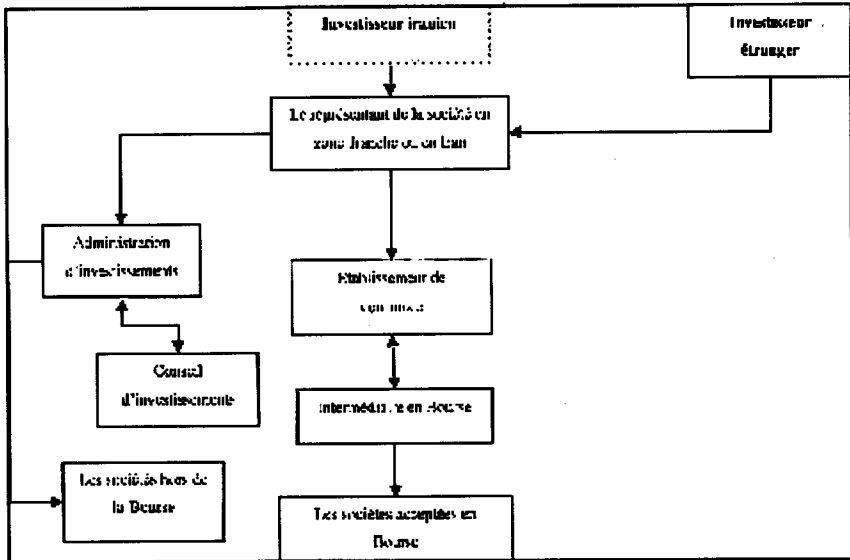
Investisseur iranien

Investisseur étranger

Le représentant de la société en zone franche ou en Iran

Administration d'investissements

Conseil d'investissements

Les sociétés hors de la Bourse

Etablissement de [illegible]

Intermédiaire en Bourse

Les sociétés acceptées en Bourse